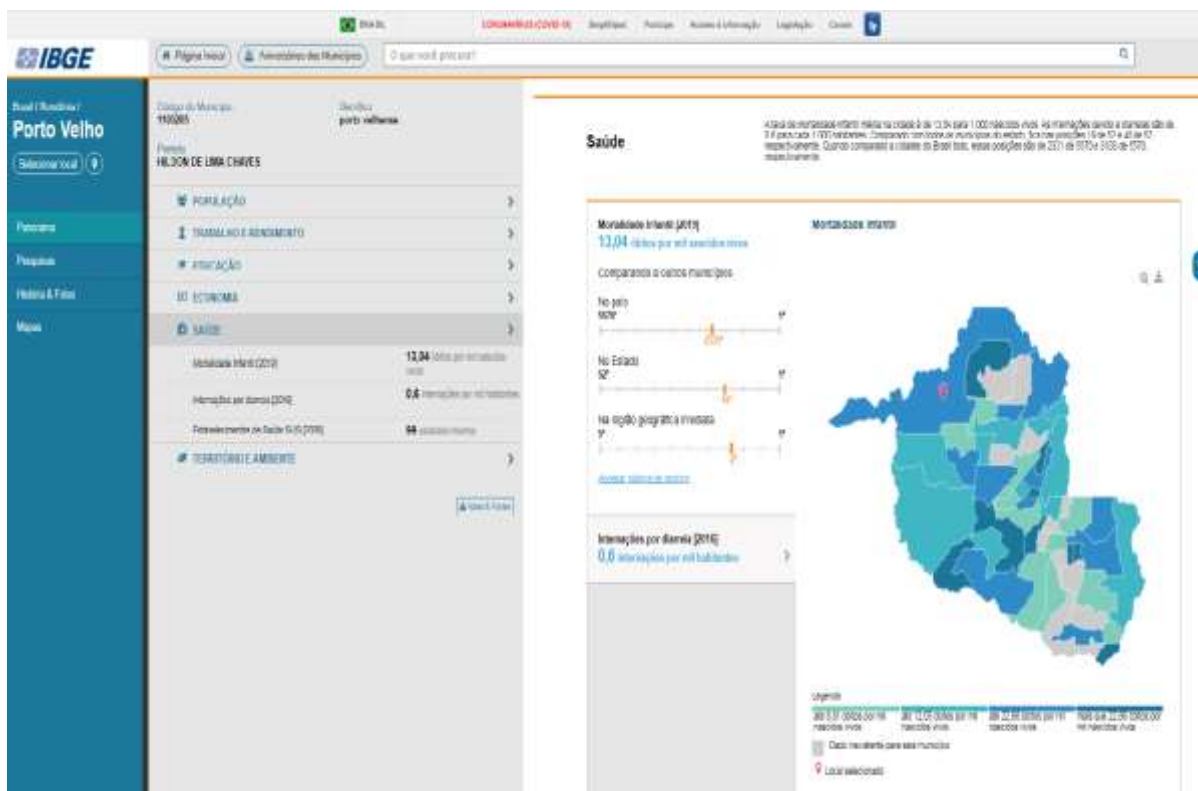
BRASIL CORONAVÍRUS (COVID-19) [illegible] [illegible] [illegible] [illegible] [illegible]

IBGE

Página Inicial | Aniversário dos Municípios | O que você procura?

Brasil / Rondônia /
Porto Velho
Selecionar local

Panorama
Pesquisas
História & Fotos
Mapas

Código do Município
110020

Gentílico
porto velhense

Prefeito
HILDON DE LIMA CHAVES

POPULAÇÃO
TRABALHO E RENDIMENTO
EDUCAÇÃO
ECONOMIA
SAÚDE

Mortalidade Infantil [2019] 13,04 óbitos por mil nascidos vivos
Internações por diarreia [2016] 0,6 internações por mil habitantes
Estabelecimentos de Saúde SUS [2009] 64 estabelecimentos

TERRITÓRIO E AMBIENTE

Saúde

A taxa de mortalidade infantil média na cidade é de 13.04 para 1.000 nascidos vivos. As internações devido a diarreias são de 0.6 para cada 1.000 habitantes. Comparado com todos os municípios do estado, fica nas posições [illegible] e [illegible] respectivamente. Quando comparado a cidades do Brasil todo, essas posições são de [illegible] e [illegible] respectivamente.

Mortalidade Infantil [2019]
13,04 óbitos por mil nascidos vivos

Comparando a outros municípios

No país
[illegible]

No Estado
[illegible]

Na região geográfica imediata
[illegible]

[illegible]

Internações por diarreia [2016]
0,6 internações por mil habitantes

Mortalidade Infantil

Legenda
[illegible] | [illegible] | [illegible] | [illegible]
Dado inexistente para este município
Local selecionado